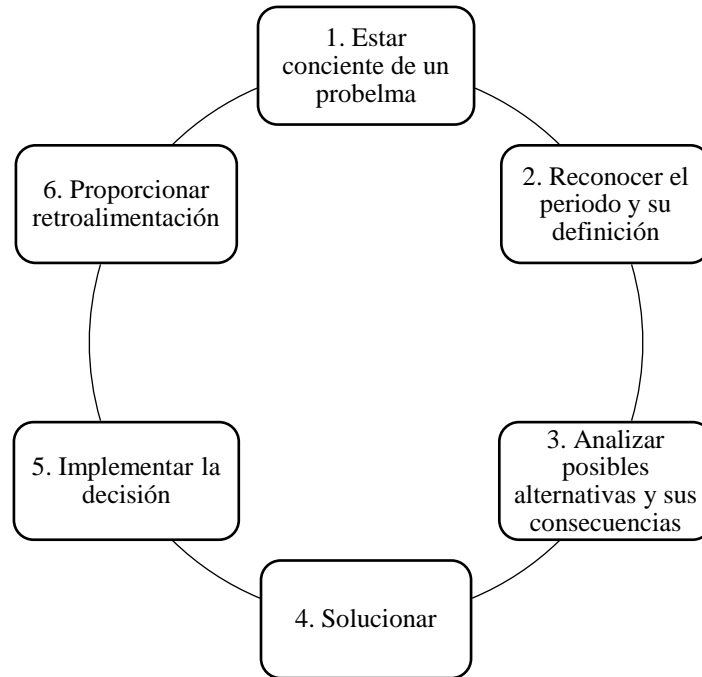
1. Estar conciente de un probelma

2. Reconocer el periodo y su definición

3. Analizar posibles alternativas y sus consecuencias

4. Solucionar

5. Implementar la decisión

6. Proporcionar retroalimentación